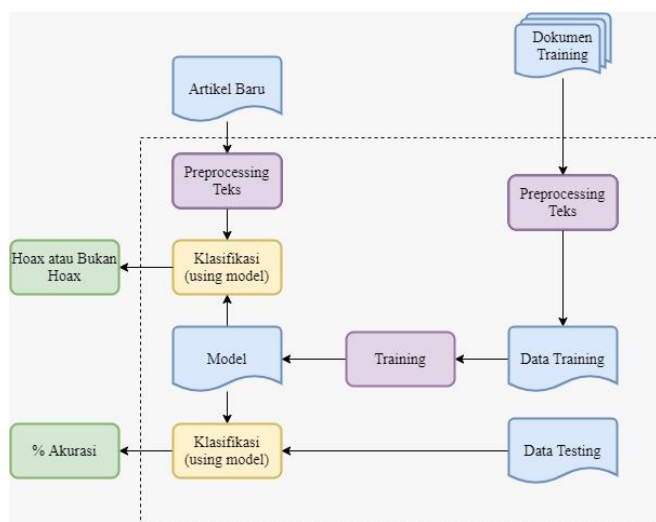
Dokumen Training

Artikel Baru

Preprocessing Teks

Preprocessing Teks

Hoax atau Bukan Hoax

Klasifikasi (using model)

Model

Training

Data Training

% Akurasi

Klasifikasi (using model)

Data Testing